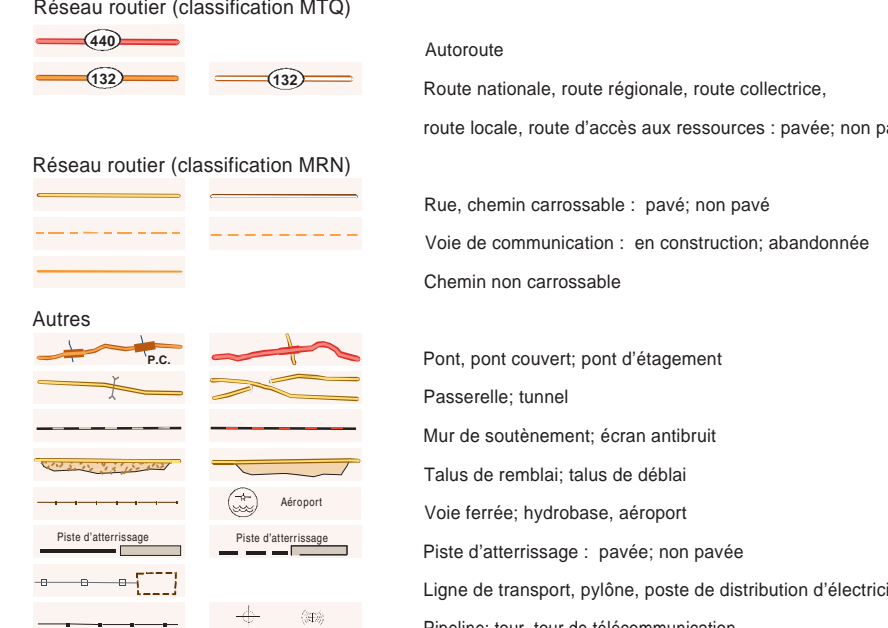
Réseau routier (classification MTQ)

440

Autoroute

132

132

Route nationale, route régionale, route collectrice,

route locale, route d'accès aux ressources : pavée; non pa

Réseau routier (classification MRN)

Rue, chemin carrossable : pavé; non pavé

Voie de communication : en construction; abandonnée

Chemin non carrossable

Autres

P.C.

Pont, pont couvert; pont d'étagement

Passerelle; tunnel

Mur de soutènement; écran antibruit

Talus de remblai; talus de déblai

Aéroport

Voie ferrée; hydrobase, aéroport

Piste d'atterrissage

Piste d'atterrissage

Piste d'atterrissage : pavée; non pavée

Ligne de transport, pylône, poste de distribution d'électrici

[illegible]